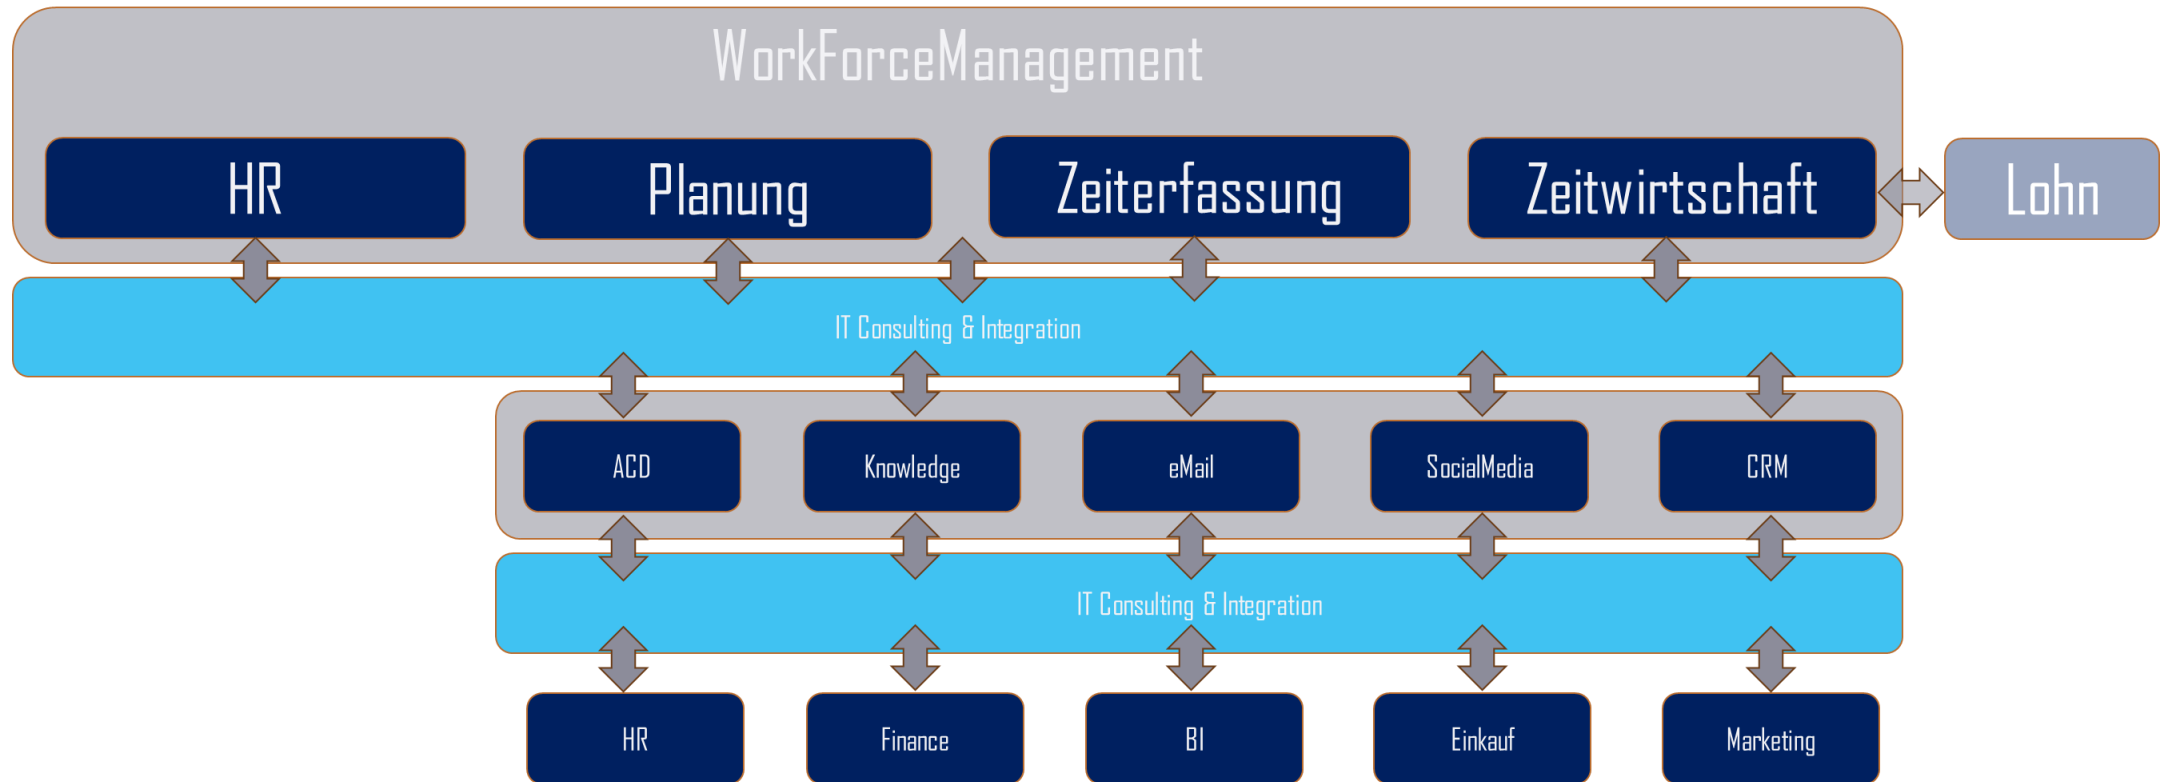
WorkForceManagement

HR

Planung

Zeiterfassung

Zeitwirtschaft

Lohn

IT Consulting & Integration

ACD

Knowledge

eMail

SocialMedia

CRM

IT Consulting & Integration

HR

Finance

BI

Einkauf

Marketing